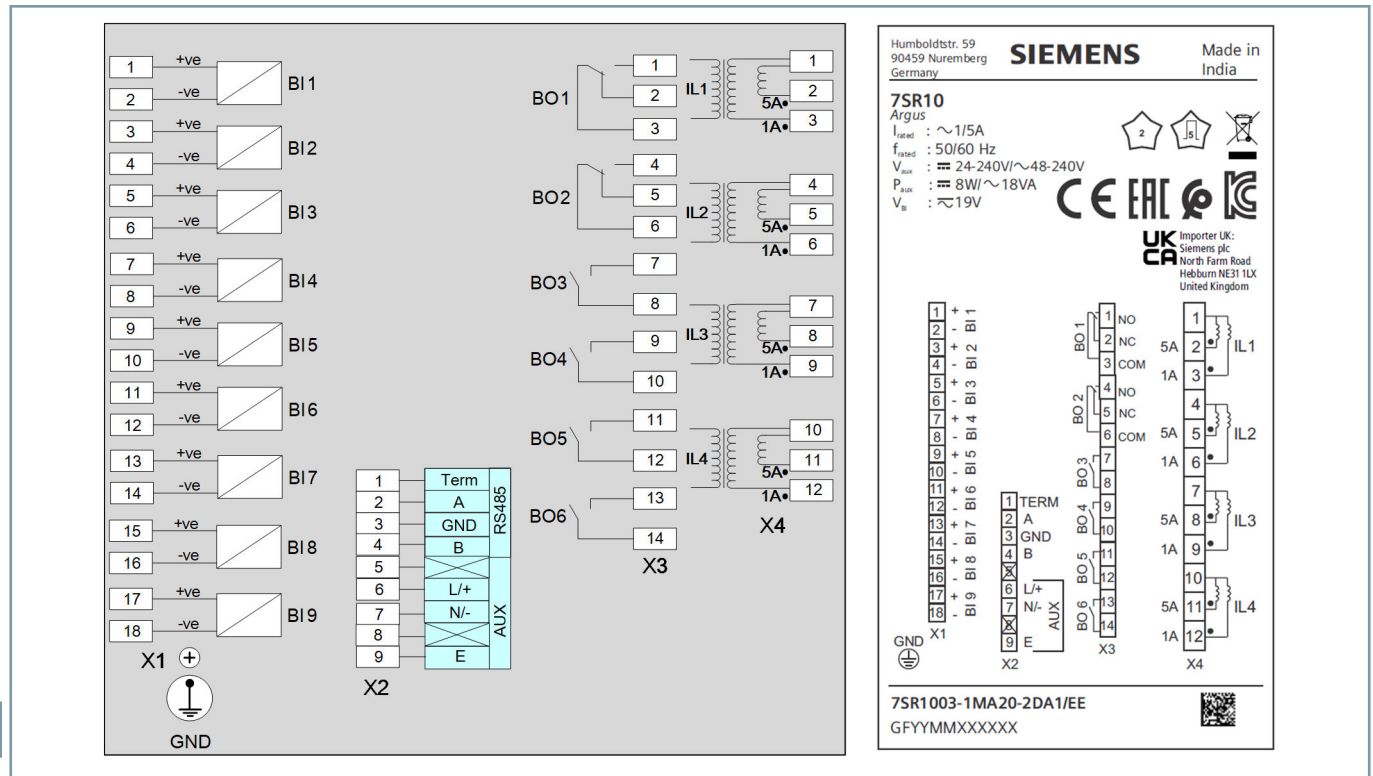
1 +ve
2 -ve
BI1
3 +ve
4 -ve
BI2
5 +ve
6 -ve
BI3
7 +ve
8 -ve
BI4
9 +ve
10 -ve
BI5
11 +ve
12 -ve
BI6
13 +ve
14 -ve
BI7
15 +ve
16 -ve
BI8
17 +ve
18 -ve
BI9
X1
GND

| 1 | Term | RS485 |
|---|---|---|
| 2 | A | |
| 3 | GND | |
| 4 | B | |
| 5 | | AUX |
| 6 | L/+ | |
| 7 | N/- | |
| 8 | | |
| 9 | E | |

X2

BO1 1 2 3
BO2 4 5 6
BO3 7 8
BO4 9 10
BO5 11 12
BO6 13 14
X3

IL1 1 2 5A 3 1A
IL2 4 5 5A 6 1A
IL3 7 8 5A 9 1A
IL4 10 11 5A 12 1A
X4

Humboldtstr. 59
90459 Nuremberg
Germany
SIEMENS
Made in India

7SR10
Argus
$I_{rated}$ : ∼1/5A
$f_{rated}$ : 50/60 Hz
$V_{aux}$ : ⎓ 24-240V/∼48-240V
$P_{aux}$ : ⎓ 8W/∼18VA
$V_{BI}$ : ≂19V

2 5

CE EAC

UK CA
Importer UK:
Siemens plc
North Farm Road
Hebburn NE31 1LX
United Kingdom

1 + 2 - BI 1
3 + 4 - BI 2
5 + 6 - BI 3
7 + 8 - BI 4
9 + 10 - BI 5
11 + 12 - BI 6
13 + 14 - BI 7
15 + 16 - BI 8
17 + 18 - BI 9
X1
GND

1 TERM
2 A
3 GND
4 B
5
6 L/+
7 N/-
8
9 E
AUX
X2

BO 1 1 NO 2 NC 3 COM
BO 2 4 NO 5 NC 6 COM
BO 3 7 8
BO 4 9 10
BO 5 11 12
BO 6 13 14
X3

1 5A 2 1A 3 IL1
4 5A 5 1A 6 IL2
7 5A 8 1A 9 IL3
10 5A 11 1A 12 IL4
X4

7SR1003-1MA20-2DA1/EE
GFYYMMXXXXXX